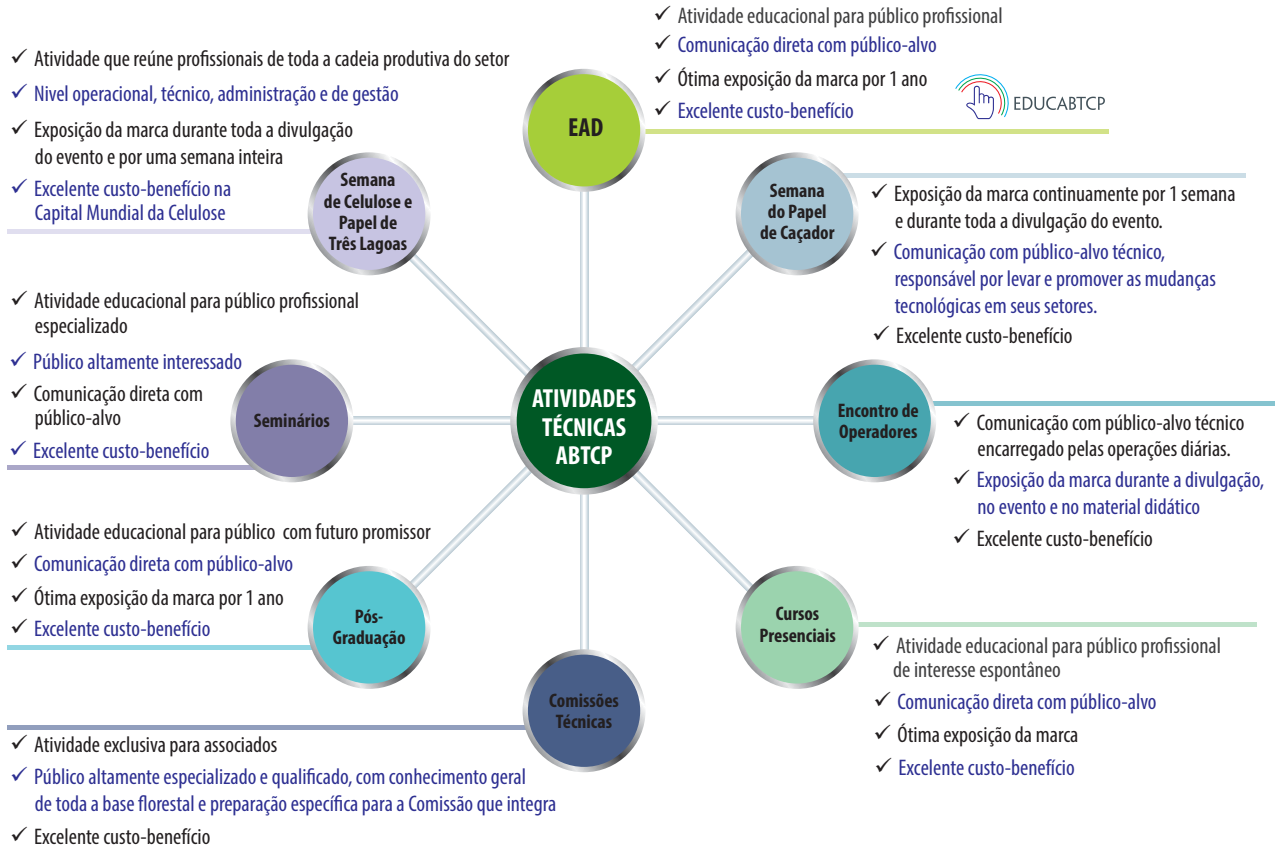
✓ Atividade educacional para público profissional
✓ Comunicação direta com público-alvo
✓ Ótima exposição da marca por 1 ano
✓ Excelente custo-benefício

EDUCABTCP

EAD

✓ Atividade que reúne profissionais de toda a cadeia produtiva do setor
✓ Nivel operacional, técnico, administração e de gestão
✓ Exposição da marca durante toda a divulgação do evento e por uma semana inteira
✓ Excelente custo-benefício na Capital Mundial da Celulose

Semana de Celulose e Papel de Três Lagoas

Semana do Papel de Caçador

✓ Exposição da marca continuamente por 1 semana e durante toda a divulgação do evento.
✓ Comunicação com público-alvo técnico, responsável por levar e promover as mudanças tecnológicas em seus setores.
✓ Excelente custo-benefício

✓ Atividade educacional para público profissional especializado
✓ Público altamente interessado
✓ Comunicação direta com público-alvo
✓ Excelente custo-benefício

Seminários

ATIVIDADES TÉCNICAS ABTCP

Encontro de Operadores

✓ Comunicação com público-alvo técnico encarregado pelas operações diárias.
✓ Exposição da marca durante a divulgação, no evento e no material didático
✓ Excelente custo-benefício

✓ Atividade educacional para público com futuro promissor
✓ Comunicação direta com público-alvo
✓ Ótima exposição da marca por 1 ano
✓ Excelente custo-benefício

Pós-Graduação

Cursos Presenciais

✓ Atividade educacional para público profissional de interesse espontâneo
✓ Comunicação direta com público-alvo
✓ Ótima exposição da marca
✓ Excelente custo-benefício

Comissões Técnicas

✓ Atividade exclusiva para associados
✓ Público altamente especializado e qualificado, com conhecimento geral de toda a base florestal e preparação específica para a Comissão que integra
✓ Excelente custo-benefício